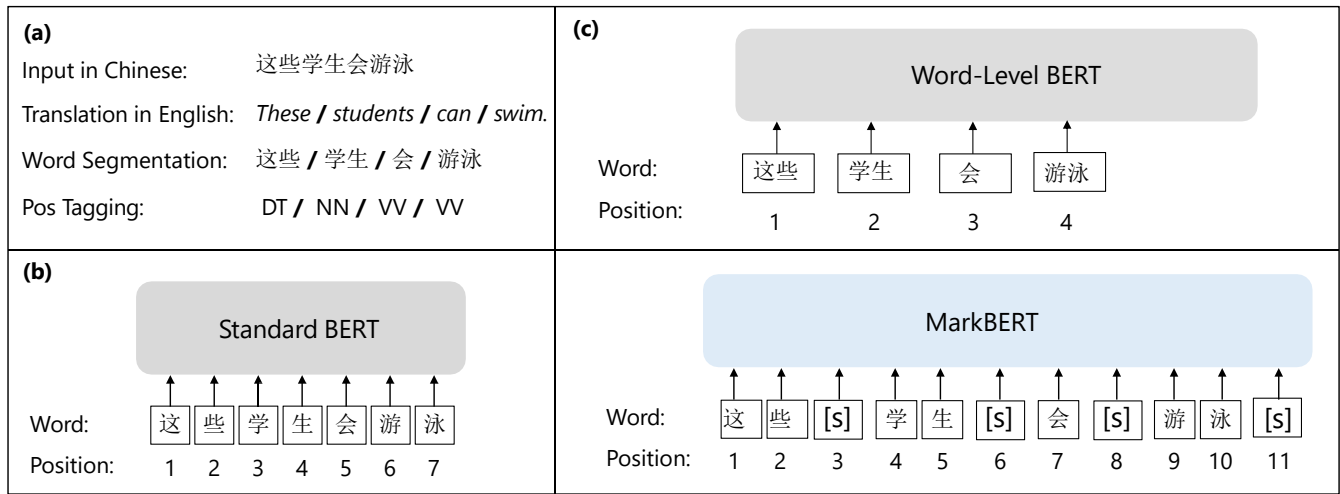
(a)
Input in Chinese: 这些学生会游泳
Translation in English: *These* / *students* / *can* / *swim.*
Word Segmentation: 这些 / 学生 / 会 / 游泳
Pos Tagging: DT / NN / VV / VV

(c)
Word-Level BERT
Word: 这些 学生 会 游泳
Position: 1 2 3 4

(b)
Standard BERT
Word: 这 些 学 生 会 游 泳
Position: 1 2 3 4 5 6 7

MarkBERT
Word: 这 些 [s] 学 生 [s] 会 [s] 游 泳 [s]
Position: 1 2 3 4 5 6 7 8 9 10 11